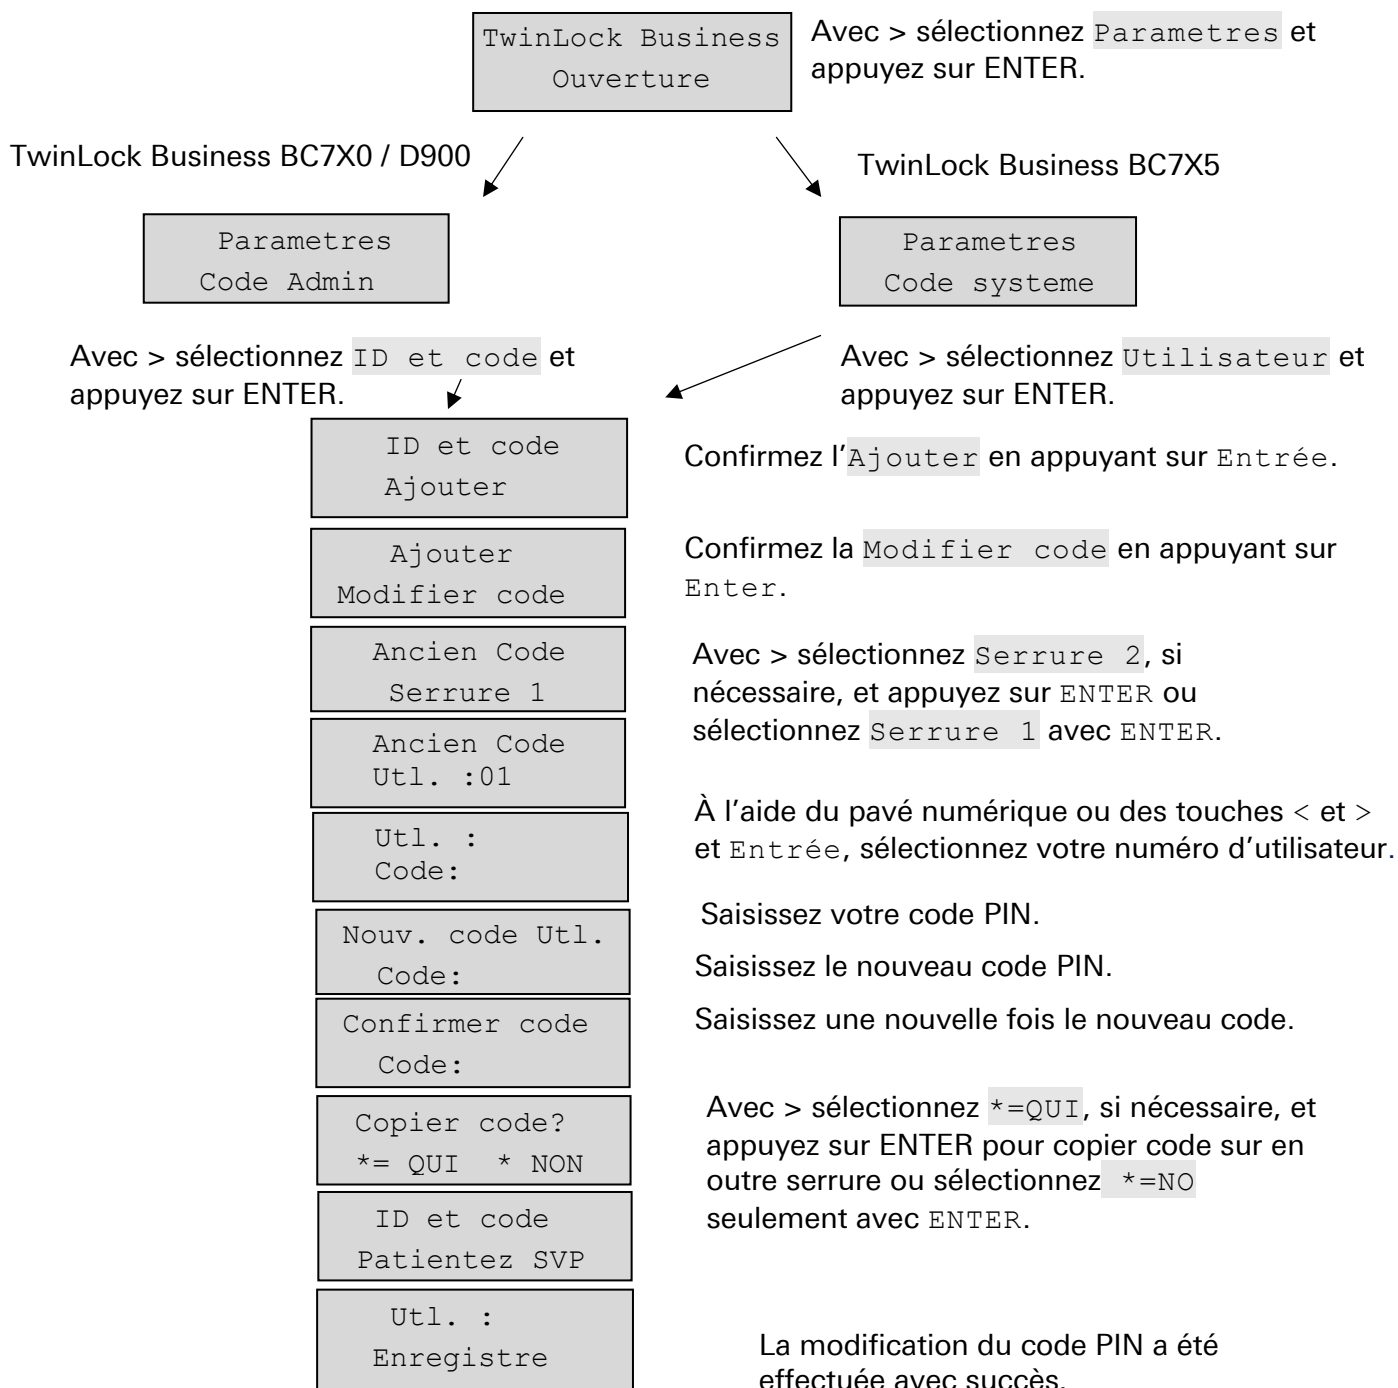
TwinLock Business
Ouverture

Avec > sélectionnez Parametres et appuyez sur ENTER.

TwinLock Business BC7X0 / D900

TwinLock Business BC7X5

Parametres
Code Admin

Parametres
Code systeme

Avec > sélectionnez ID et code et appuyez sur ENTER.

Avec > sélectionnez Utilisateur et appuyez sur ENTER.

ID et code
Ajouter

Confirmez l'Ajouter en appuyant sur Entrée.

Ajouter
Modifier code

Confirmez la Modifier code en appuyant sur Enter.

Ancien Code
Serrure 1

Avec > sélectionnez Serrure 2, si nécessaire, et appuyez sur ENTER ou sélectionnez Serrure 1 avec ENTER.

Ancien Code
Utl. :01

À l'aide du pavé numérique ou des touches < et > et Entrée, sélectionnez votre numéro d'utilisateur.

Utl. :
Code:

Saisissez votre code PIN.

Nouv. code Utl.
Code:

Saisissez le nouveau code PIN.

Confirmer code
Code:

Saisissez une nouvelle fois le nouveau code.

Copier code?
*= OUI * NON

Avec > sélectionnez *=OUI, si nécessaire, et appuyez sur ENTER pour copier code sur en outre serrure ou sélectionnez *=NO seulement avec ENTER.

ID et code
Patientez SVP

Utl. :
Enregistre

La modification du code PIN a été effectuée avec succès.